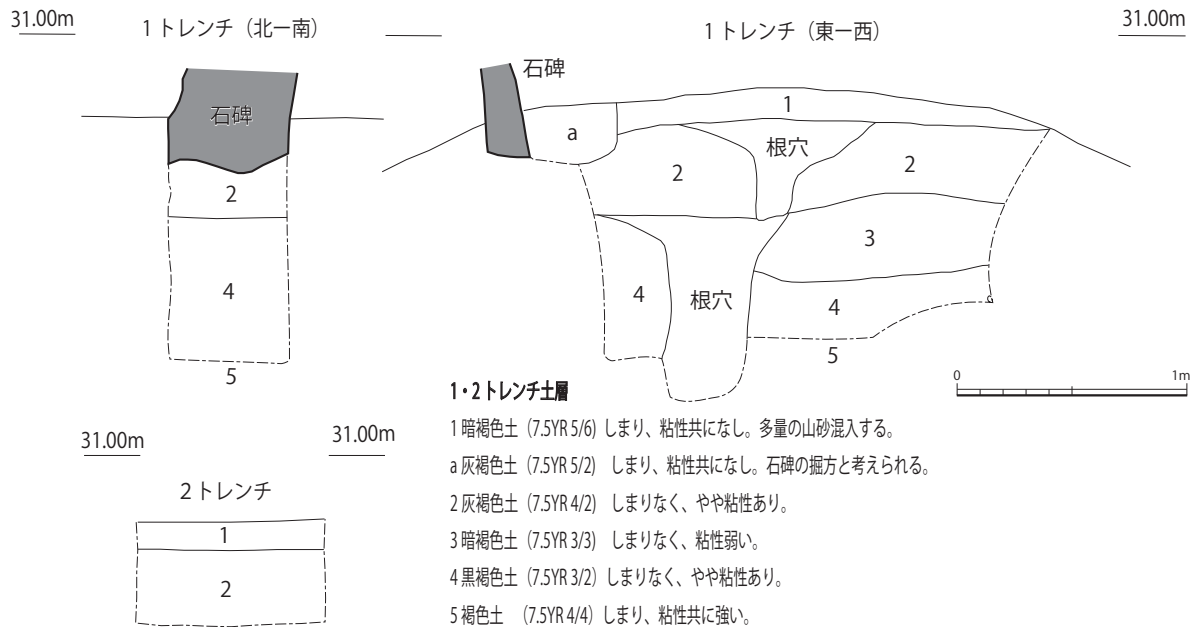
31.00m

1トレンチ（北ー南）

石碑

2

4

5

1トレンチ（東ー西）

31.00m

石碑

1

a

根穴

2

2

3

4

根穴

4

5

0 1m

1・2トレンチ土層

1 暗褐色土（7.5YR 5/6）しまり、粘性共になし。多量の山砂混入する。

a 灰褐色土（7.5YR 5/2） しまり、粘性共になし。石碑の掘方と考えられる。

2 灰褐色土（7.5YR 4/2） しまりなく、やや粘性あり。

3 暗褐色土（7.5YR 3/3） しまりなく、粘性弱い。

4 黒褐色土（7.5YR 3/2）しまりなく、やや粘性あり。

5 褐色土 （7.5YR 4/4）しまり、粘性共に強い。

31.00m

31.00m

2トレンチ

1

2